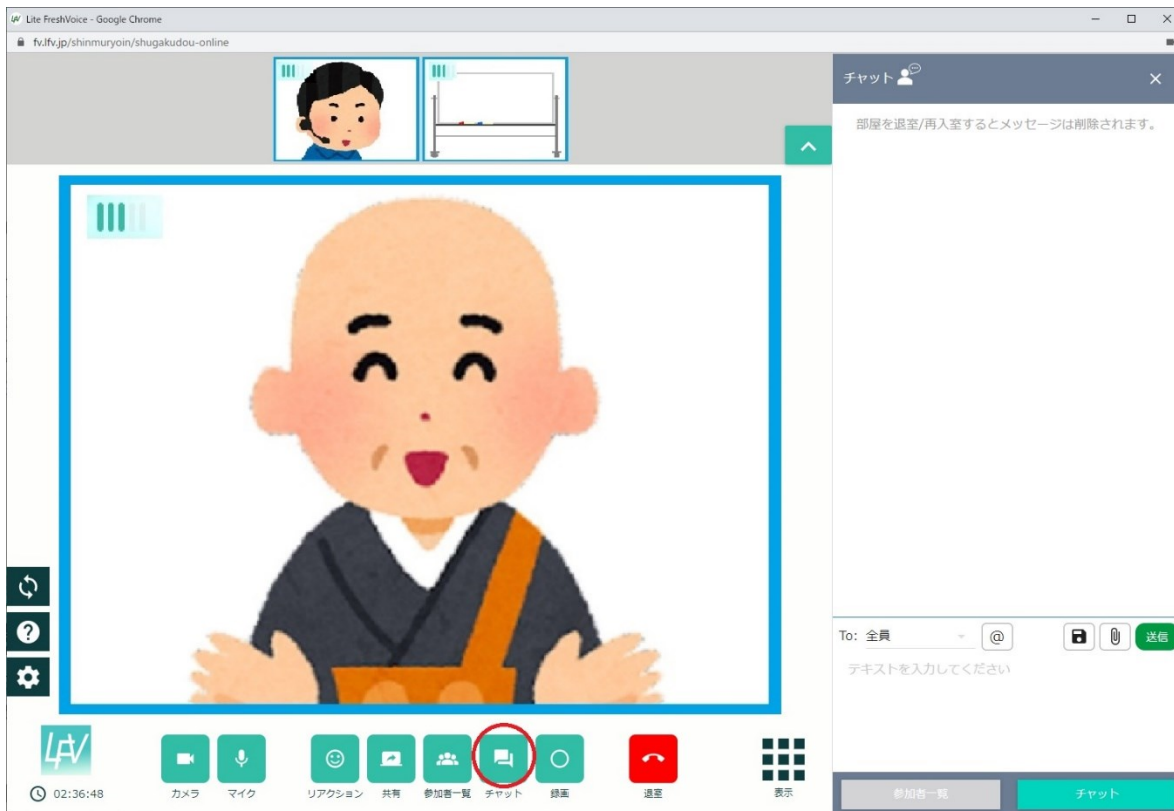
Lite FreshVoice - Google Chrome

fv.lfv.jp/shinmuryoin/shugakudou-online

チャット

部屋を退室/再入室するとメッセージは削除されます。

To: 全員

@

送信

テキストを入力してください

LFV

02:36:48

カメラ

マイク

リアクション

共有

参加者一覧

チャット

録画

退室

表示

参加者一覧

チャット